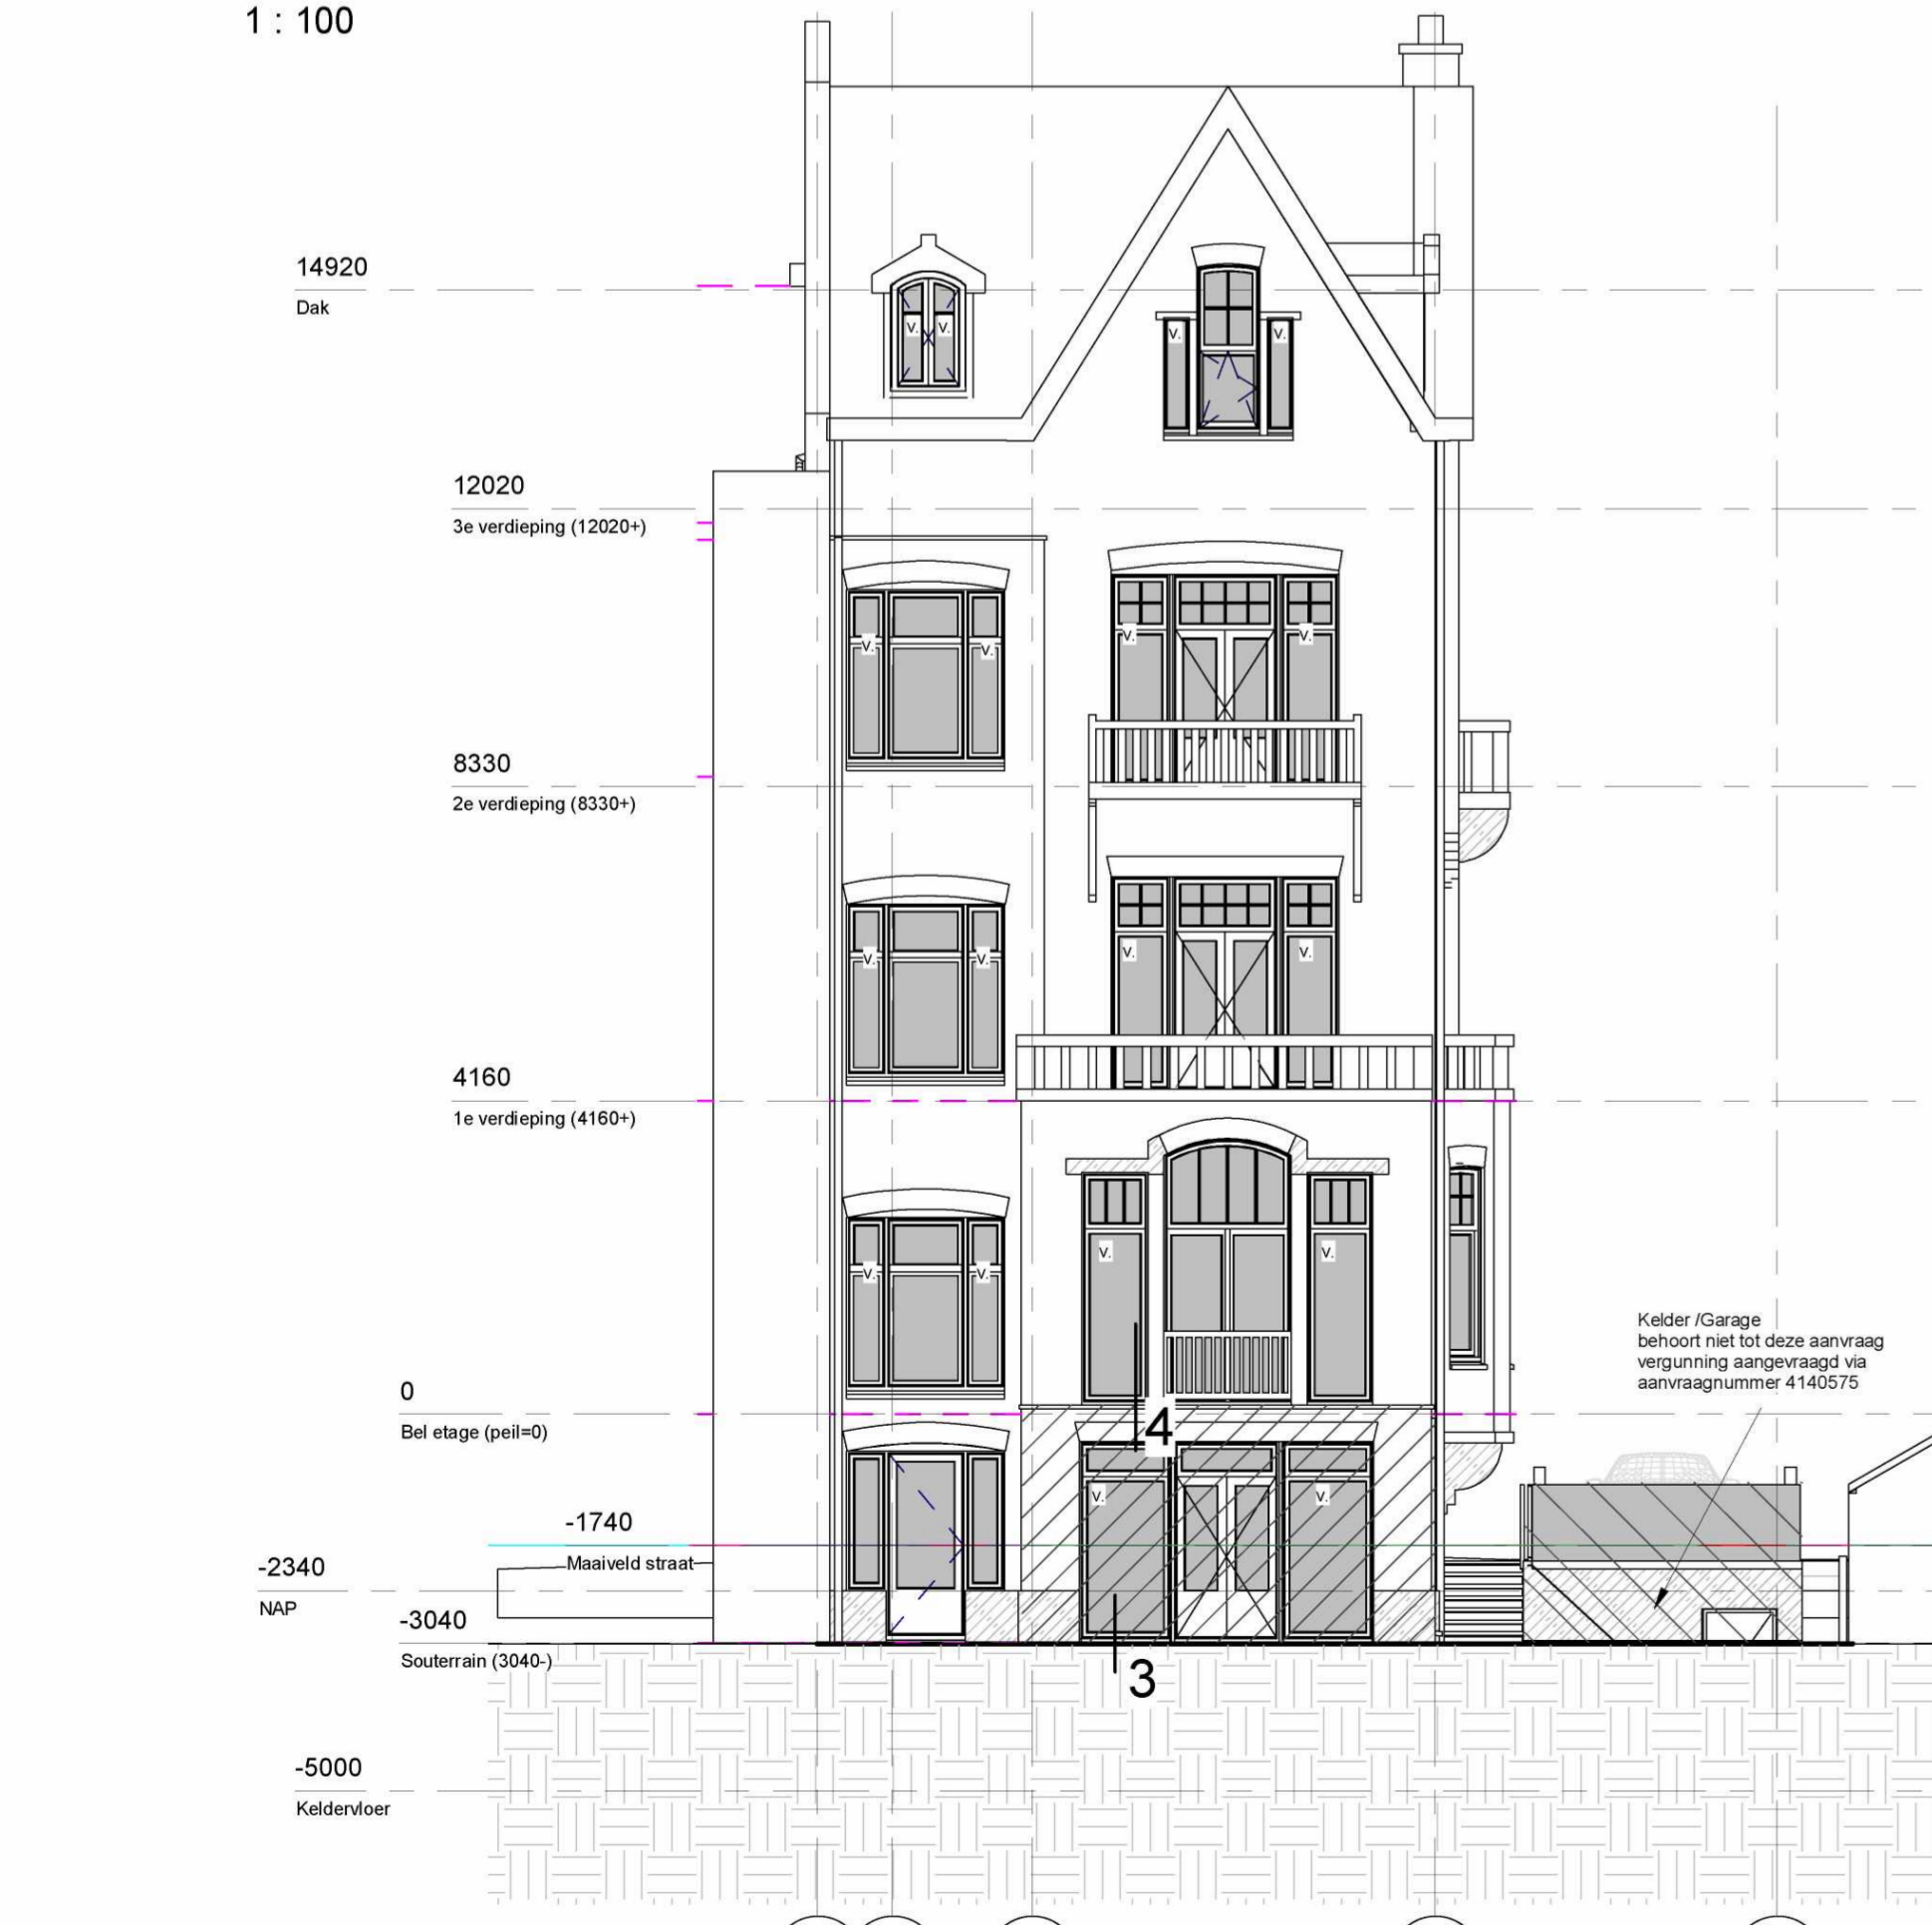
1 : 100

14920
Dak

12020
3e verdieping (12020+)

8330
2e verdieping (8330+)

4160
1e verdieping (4160+)

0
Bel etage (peil=0)

-1740
Maaiveld straat

-2340
NAP

-3040
Souterrain (3040-)

-5000
Keldervloer

V. V.
V. V.
V. V.
V. V.
V. V.
V. V.
V. V.
V. V.
V. V.

4
3

Kelder /Garage
behoort niet tot deze aanvraag
vergunning aangevraagd via
aanvraagnummer 4140575